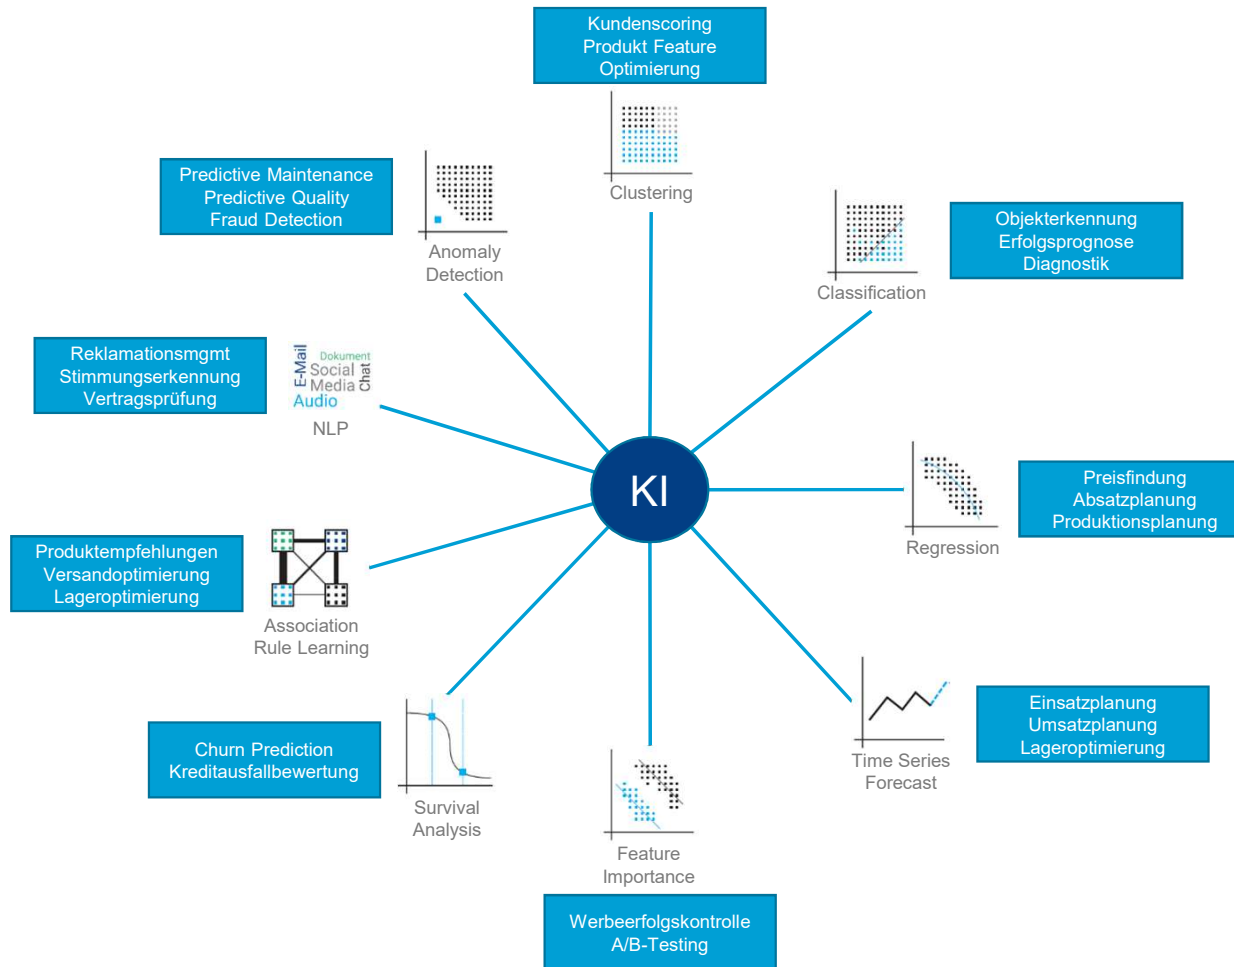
Kundenscoring
Produkt Feature
Optimierung

Clustering

Predictive Maintenance
Predictive Quality
Fraud Detection

Anomaly
Detection

Classification

Objekterkennung
Erfolgsprognose
Diagnostik

Reklamationsmgmt
Stimmungserkennung
Vertragsprüfung

E-Mail
Dokument
Social
Media
Chat
Audio

NLP

KI

Regression

Preisfindung
Absatzplanung
Produktionsplanung

Produktempfehlungen
Versandoptimierung
Lageroptimierung

Association
Rule Learning

Time Series
Forecast

Einsatzplanung
Umsatzplanung
Lageroptimierung

Churn Prediction
Kreditausfallbewertung

Survival
Analysis

Feature
Importance

Werbeerfolgskontrolle
A/B-Testing